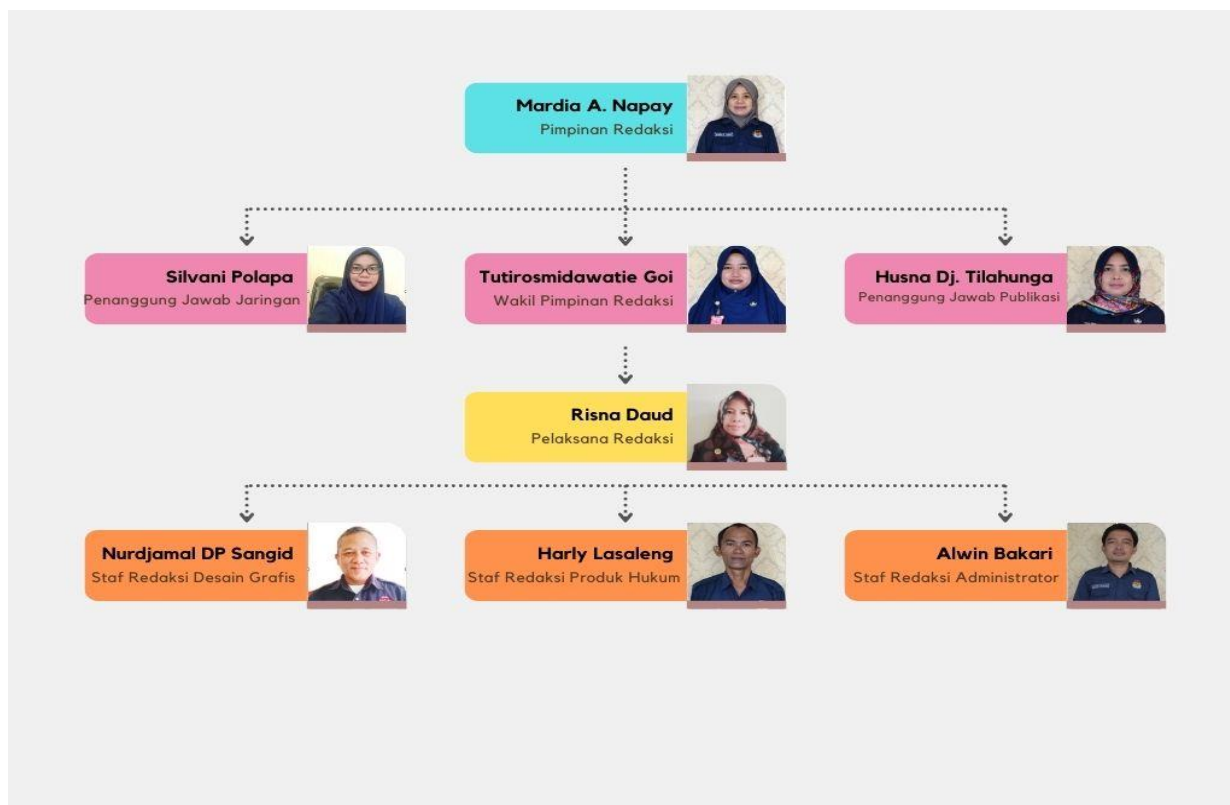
Mardia A. Napay
Pimpinan Redaksi

Silvani Polapa
Penanggung Jawab Jaringan

Tutirosmidawatie Goi
Wakil Pimpinan Redaksi

Husna Dj. Tilahunga
Penanggung Jawab Publikasi

Risna Daud
Pelaksana Redaksi

Nurdjamal DP Sangid
Staf Redaksi Desain Grafis

Harly Lasaleng
Staf Redaksi Produk Hukum

Alwin Bakari
Staf Redaksi Administrator